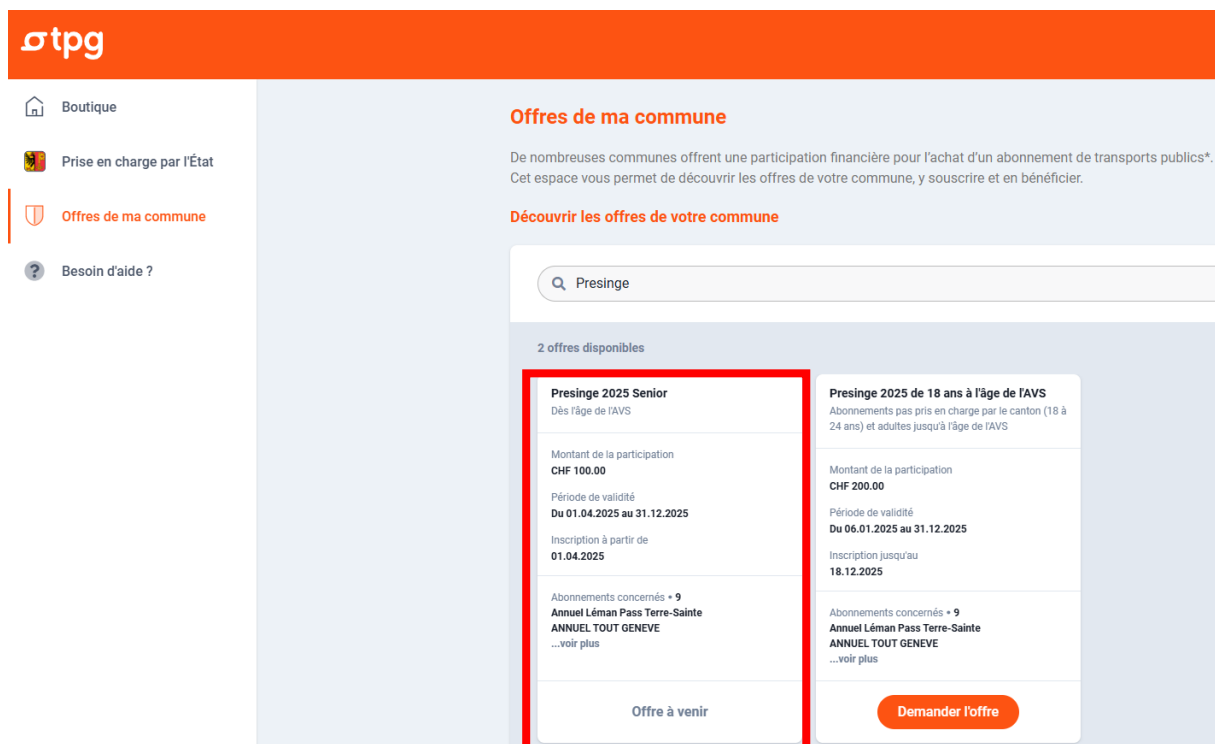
tpg

Boutique

Prise en charge par l'État

Offres de ma commune

Besoin d'aide ?

Offres de ma commune

De nombreuses communes offrent une participation financière pour l'achat d'un abonnement de transports publics*. Cet espace vous permet de découvrir les offres de votre commune, y souscrire et en bénéficier.

Découvrir les offres de votre commune

Presinge

2 offres disponibles

Presinge 2025 Senior
Dès l'âge de l'AVS

Montant de la participation
CHF 100.00

Période de validité
Du 01.04.2025 au 31.12.2025

Inscription à partir de
01.04.2025

Abonnements concernés • 9
Annuel Léman Pass Terre-Sainte
ANNUEL TOUT GENEVE
...voir plus

Offre à venir

Presinge 2025 de 18 ans à l'âge de l'AVS
Abonnements pas pris en charge par le canton (18 à 24 ans) et adultes jusqu'à l'âge de l'AVS

Montant de la participation
CHF 200.00

Période de validité
Du 06.01.2025 au 31.12.2025

Inscription jusqu'au
18.12.2025

Abonnements concernés • 9
Annuel Léman Pass Terre-Sainte
ANNUEL TOUT GENEVE
...voir plus

Demander l'offre